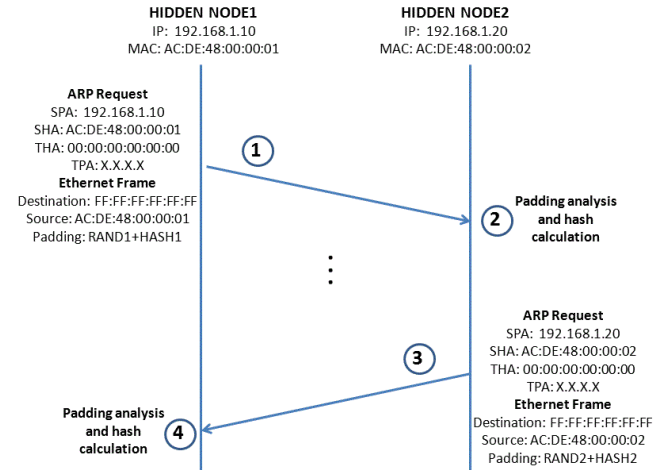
HIDDEN NODE1
IP: 192.168.1.10
MAC: AC:DE:48:00:00:01

HIDDEN NODE2
IP: 192.168.1.20
MAC: AC:DE:48:00:00:02

ARP Request
SPA: 192.168.1.10
SHA: AC:DE:48:00:00:01
THA: 00:00:00:00:00:00
TPA: X.X.X.X
Ethernet Frame
Destination: FF:FF:FF:FF:FF:FF
Source: AC:DE:48:00:00:01
Padding: RAND1+HASH1

1

2

Padding analysis and hash calculation

⋮

ARP Request
SPA: 192.168.1.20
SHA: AC:DE:48:00:00:02
THA: 00:00:00:00:00:00
TPA: X.X.X.X
Ethernet Frame
Destination: FF:FF:FF:FF:FF:FF
Source: AC:DE:48:00:00:02
Padding: RAND2+HASH2

3

Padding analysis and hash calculation

4